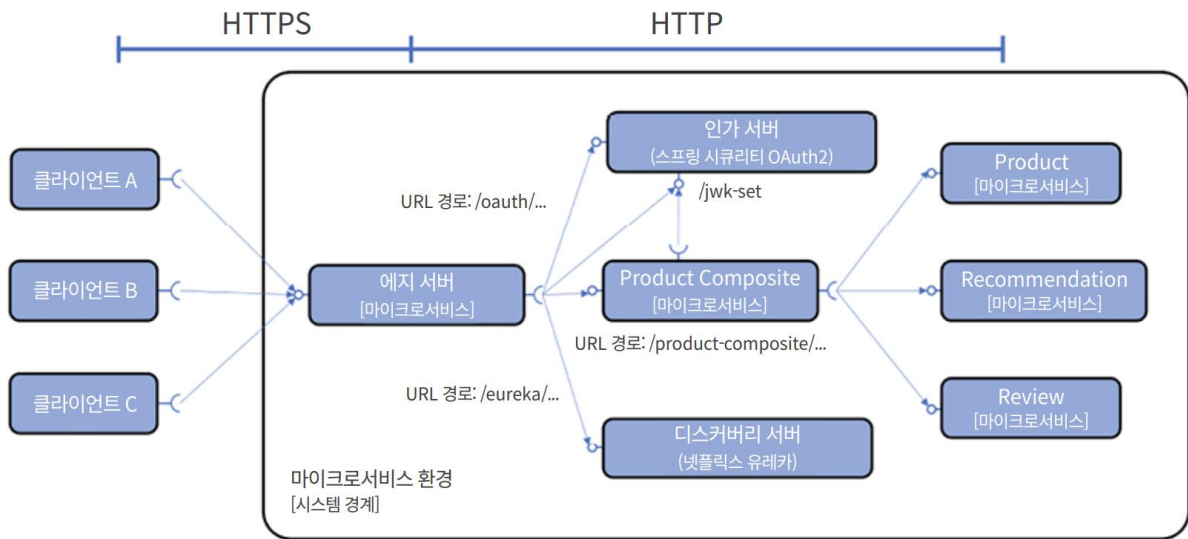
HTTPS

HTTP

클라이언트 A

클라이언트 B

클라이언트 C

URL 경로: /oauth/...

인가 서버
(스프링 시큐리티 OAuth2)

/jwk-set

Product
[마이크로서비스]

에지 서버
[마이크로서비스]

Product Composite
[마이크로서비스]

Recommendation
[마이크로서비스]

URL 경로: /product-composite/...

URL 경로: /eureka/...

Review
[마이크로서비스]

디스커버리 서버
(넷플릭스 유레카)

마이크로서비스 환경
[시스템 경계]